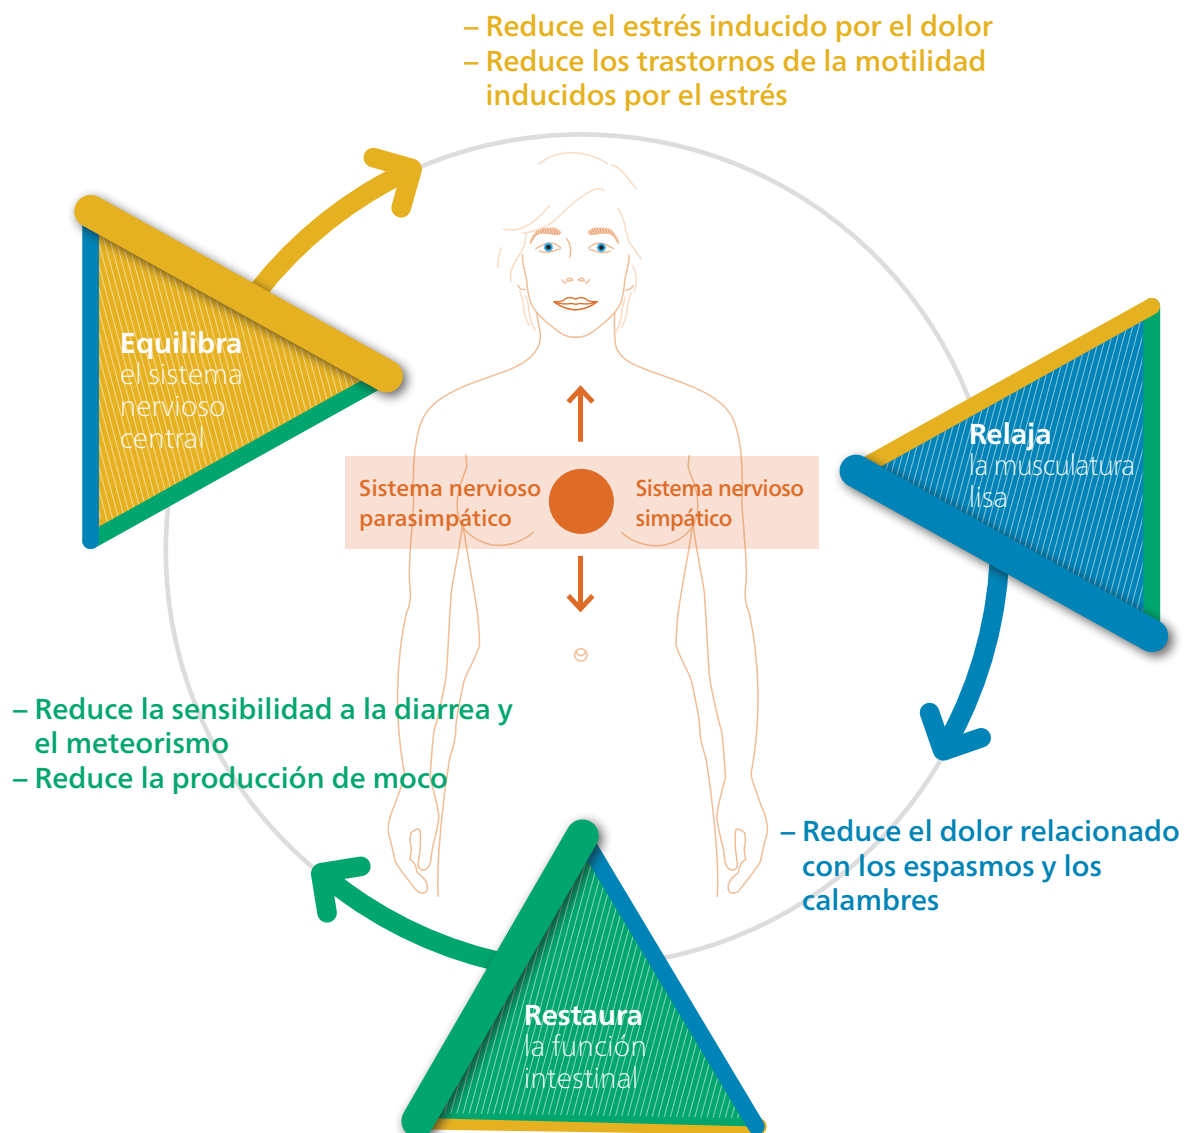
– Reduce el estrés inducido por el dolor
– Reduce los trastornos de la motilidad inducidos por el estrés

Equilibra
el sistema nervioso central

Relaja
la musculatura lisa

Sistema nervioso parasimpático

Sistema nervioso simpático

– Reduce la sensibilidad a la diarrea y el meteorismo
– Reduce la producción de moco

– Reduce el dolor relacionado con los espasmos y los calambres

Restaura
la función intestinal